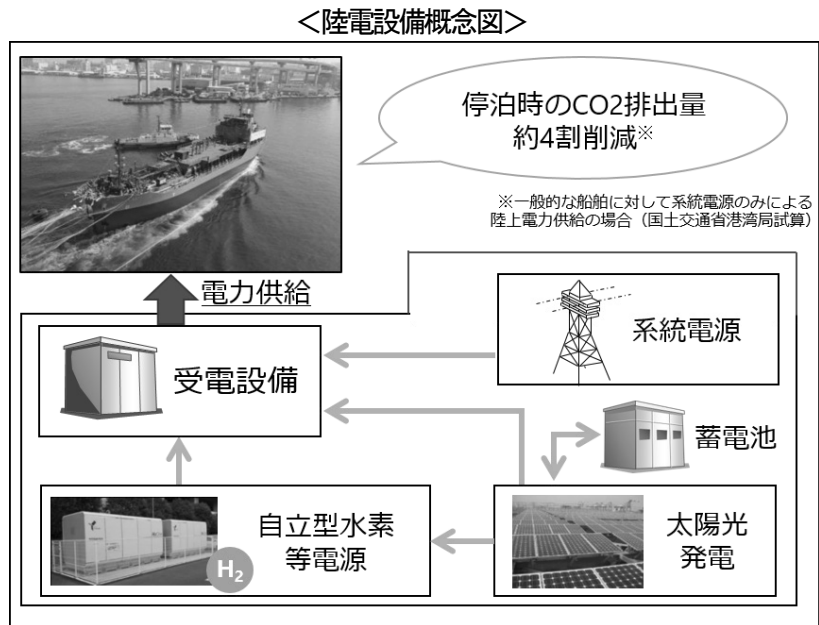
＜陸電設備概念図＞

停泊時のCO2排出量
約4割削減※

※一般的な船舶に対して系統電源のみによる陸上電力供給の場合（国土交通省港湾局試算）

電力供給

受電設備

系統電源

蓄電池

自立型水素等電源

$H_2$

太陽光発電